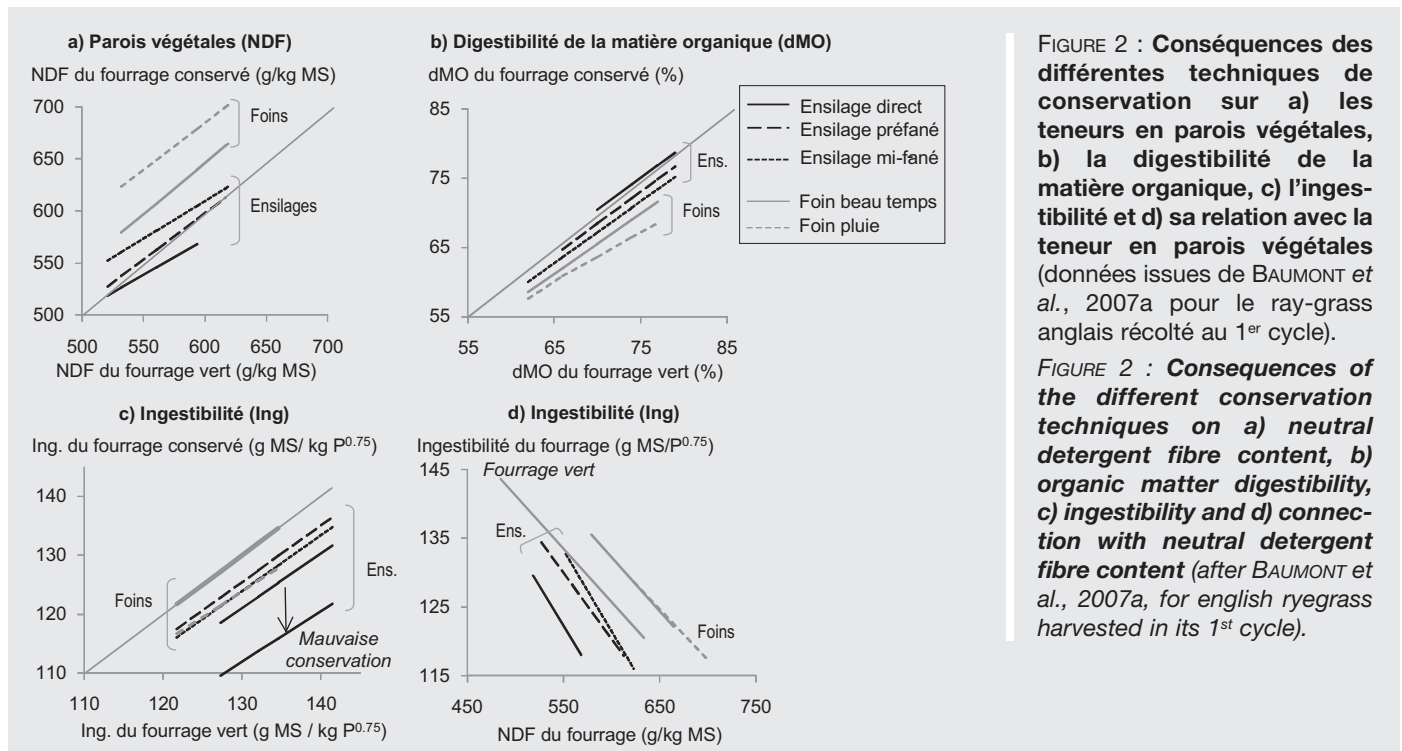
a) Parois végétales (NDF)

NDF du fourrage conservé (g/kg MS)

700
650
600
550
500

Foins

Ensilages

500 550 600 650 700

NDF du fourrage vert (g/kg MS)

b) Digestibilité de la matière organique (dMO)

dMO du fourrage conservé (%)

85
75
65
55

Ens.

Foins

55 65 75 85

dMO du fourrage vert (%)

Ensilage direct
Ensilage préfané
Ensilage mi-fané
Foin beau temps
Foin pluie

c) Ingestibilité (Ing)

Ing. du fourrage conservé (g MS/ kg $P^{0.75}$)

140
130
120
110

Foins

Ens.

Mauvaise conservation

110 120 130 140

Ing. du fourrage vert (g MS / kg $P^{0.75}$)

d) Ingestibilité (Ing)

Ingestibilité du fourrage (g MS/$P^{0.75}$)

145
135
125
115

Fourrage vert

Ens.

Foins

450 550 650 750

NDF du fourrage (g/kg MS)

FIGURE 2 : Conséquences des différentes techniques de conservation sur a) les teneurs en parois végétales, b) la digestibilité de la matière organique, c) l'ingestibilité et d) sa relation avec la teneur en parois végétales (données issues de BAUMONT et al., 2007a pour le ray-grass anglais récolté au 1$^{er}$ cycle).

FIGURE 2 : Consequences of the different conservation techniques on a) neutral detergent fibre content, b) organic matter digestibility, c) ingestibility and d) connection with neutral detergent fibre content (after BAUMONT et al., 2007a, for english ryegrass harvested in its 1$^{st}$ cycle).